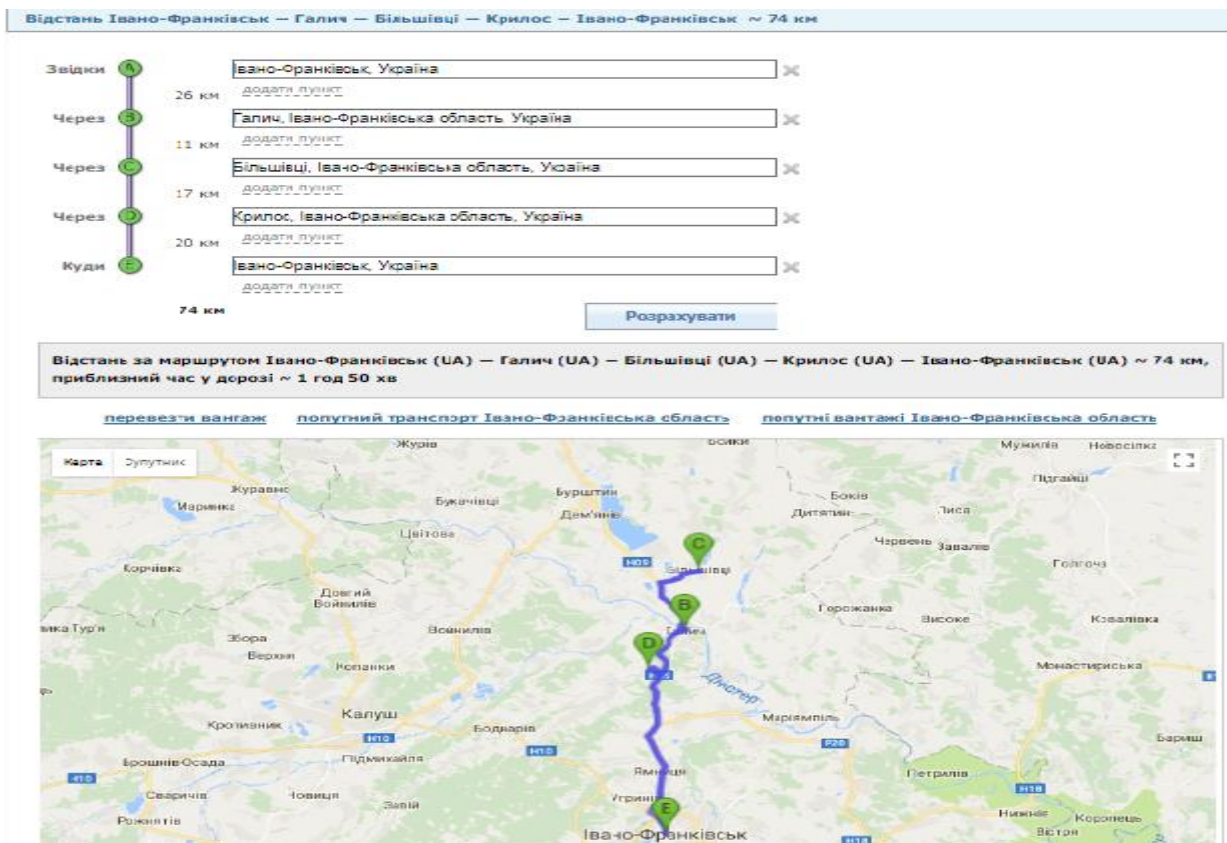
Відстань Івано-Франківськ — Галич — Більшівці — Крилос — Івано-Франківськ ~ 74 км

Звідки A Івано-Франківськ, Україна
26 км додати пункт
Через B Галич, Івано-Франківська область Україна
11 км додати пункт
Через C Більшівці, Івано-Франківська область, Україна
17 км додати пункт
Через D Крилос, Івано-Франківська область, Україна
20 км додати пункт
Куди E Івано-Франківськ, Україна
додати пункт
74 км
Розрахувати

Відстань за маршрутом Івано-Франківськ (UA) — Галич (UA) — Більшівці (UA) — Крилос (UA) — Івано-Франківськ (UA) ~ 74 км, приблизний час у дорозі ~ 1 год 50 хв

перевезти вантаж попутний транспорт Івано-Франківська область попутні вантажі Івано-Франківська область

Карта Супутник
Журів Бойки Мужилів Новосілка Журавне Підгайці Маринка Букачівці Бурштин Боків Дем'янів Дитятин Лиса Цвітова C Червень Завалів H09 Більшівці Голгоча Корчівка B Довгий Войнилів Горожанка Високе Ковалівка Тур'я Збора Галич D Верхня Войнилів Копанки Монастириська Дністер Калуш Кропивник Маріямпіль Бодняків H10 H10 P20 Бариш Брошнів-Осада Підмихайля Ямниця Петрилів H10 Сваричів Новиця Завій Угринів E H18 Нижнів Коропець Рожнятів Івано-Франківськ Вістря